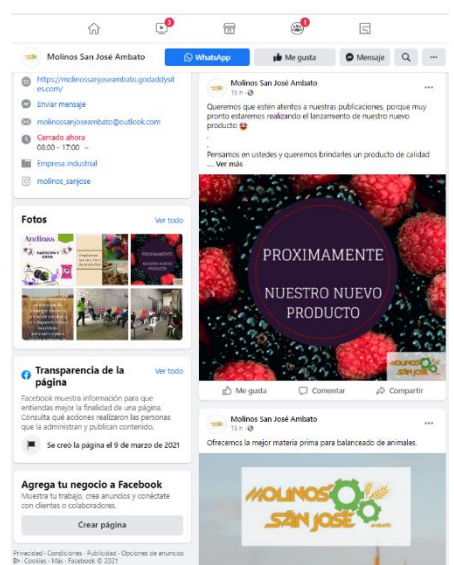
3
1
Molinos San José Ambato
WhatsApp
Me gusta
Mensaje
...
https://molinossanjoseambato.godaddysites.com/
Enviar mensaje
molinossanjoseambato@outlook.com
Cerrado ahora
08:00 - 17:00
Empresa industrial
molinos_sanjose

Fotos
Ver todo
Andinas

Transparencia de la página
Ver todo
Facebook muestra información para que entiendas mejor la finalidad de una página. Consulta qué acciones realizan las personas que la administran y publican contenido.
Se creó la página el 9 de marzo de 2021

Agrega tu negocio a Facebook
Muestra tu trabajo, crea anuncios y conéctate con clientes o colaboradores.
Crear página

Privacidad · Condiciones · Publicidad · Opciones de anuncios · Cookies · Más · Facebook © 2021

Molinos San José Ambato
15 h
...
Queremos que estén atentos a nuestras publicaciones, porque muy pronto estaremos realizando el lanzamiento de nuestro nuevo producto
.
.
Pensamos en ustedes y queremos brindarles un producto de calidad
... Ver más
PROXIMAMENTE
NUESTRO NUEVO PRODUCTO
MOLINOS SAN JOSÉ
Me gusta
Comentar
Compartir

Molinos San José Ambato
15 h
...
Ofrecemos la mejor materia prima para balanceado de animales.
MOLINOS SAN JOSÉ